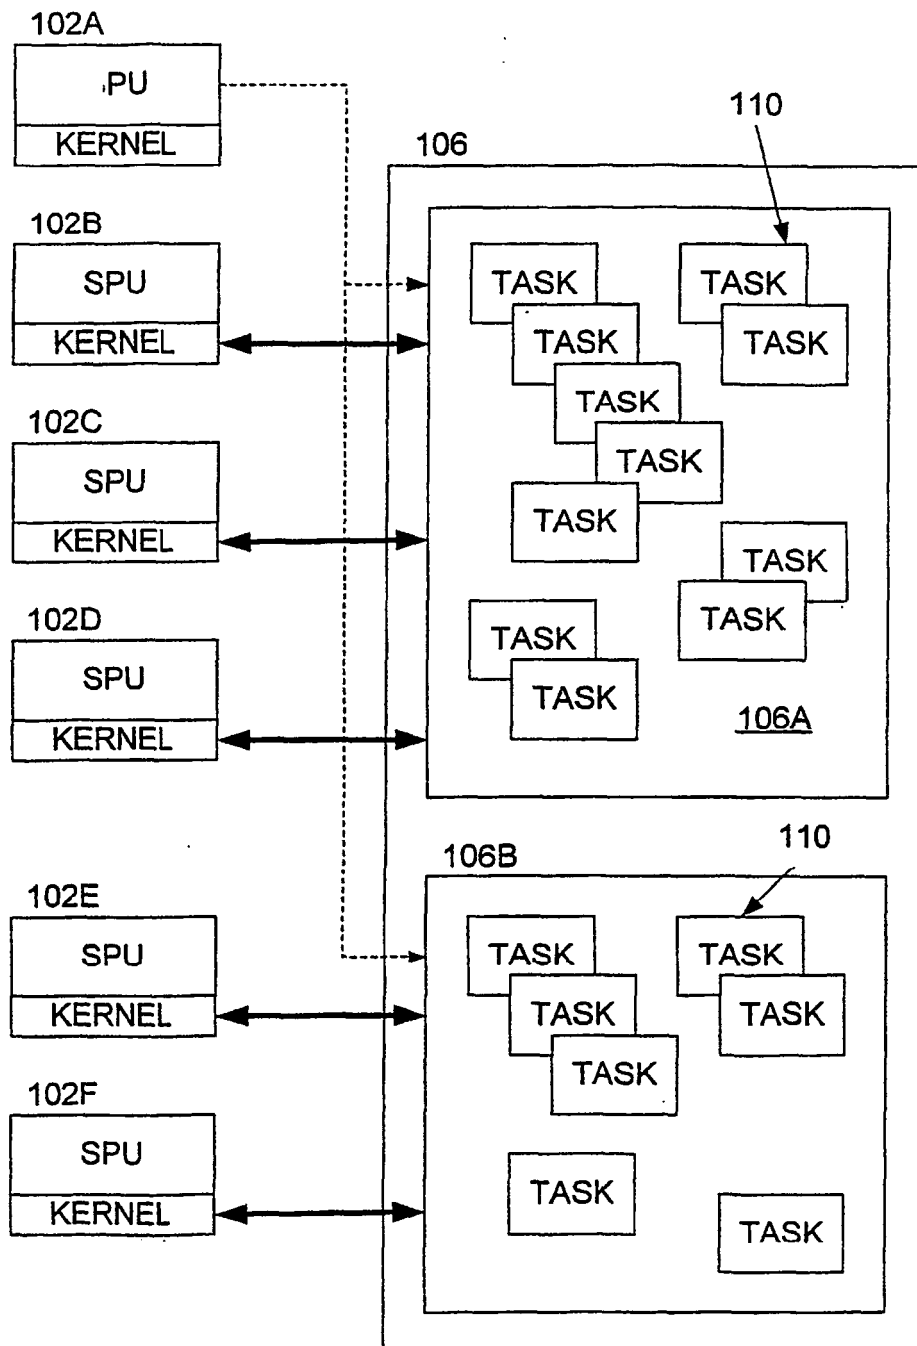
102A
PU
KERNEL

102B
SPU
KERNEL

102C
SPU
KERNEL

102D
SPU
KERNEL

102E
SPU
KERNEL

102F
SPU
KERNEL

106

110

TASK
TASK
TASK
TASK
TASK
TASK
TASK
TASK
TASK
TASK
TASK

106A

106B

110

TASK
TASK
TASK
TASK
TASK
TASK
TASK